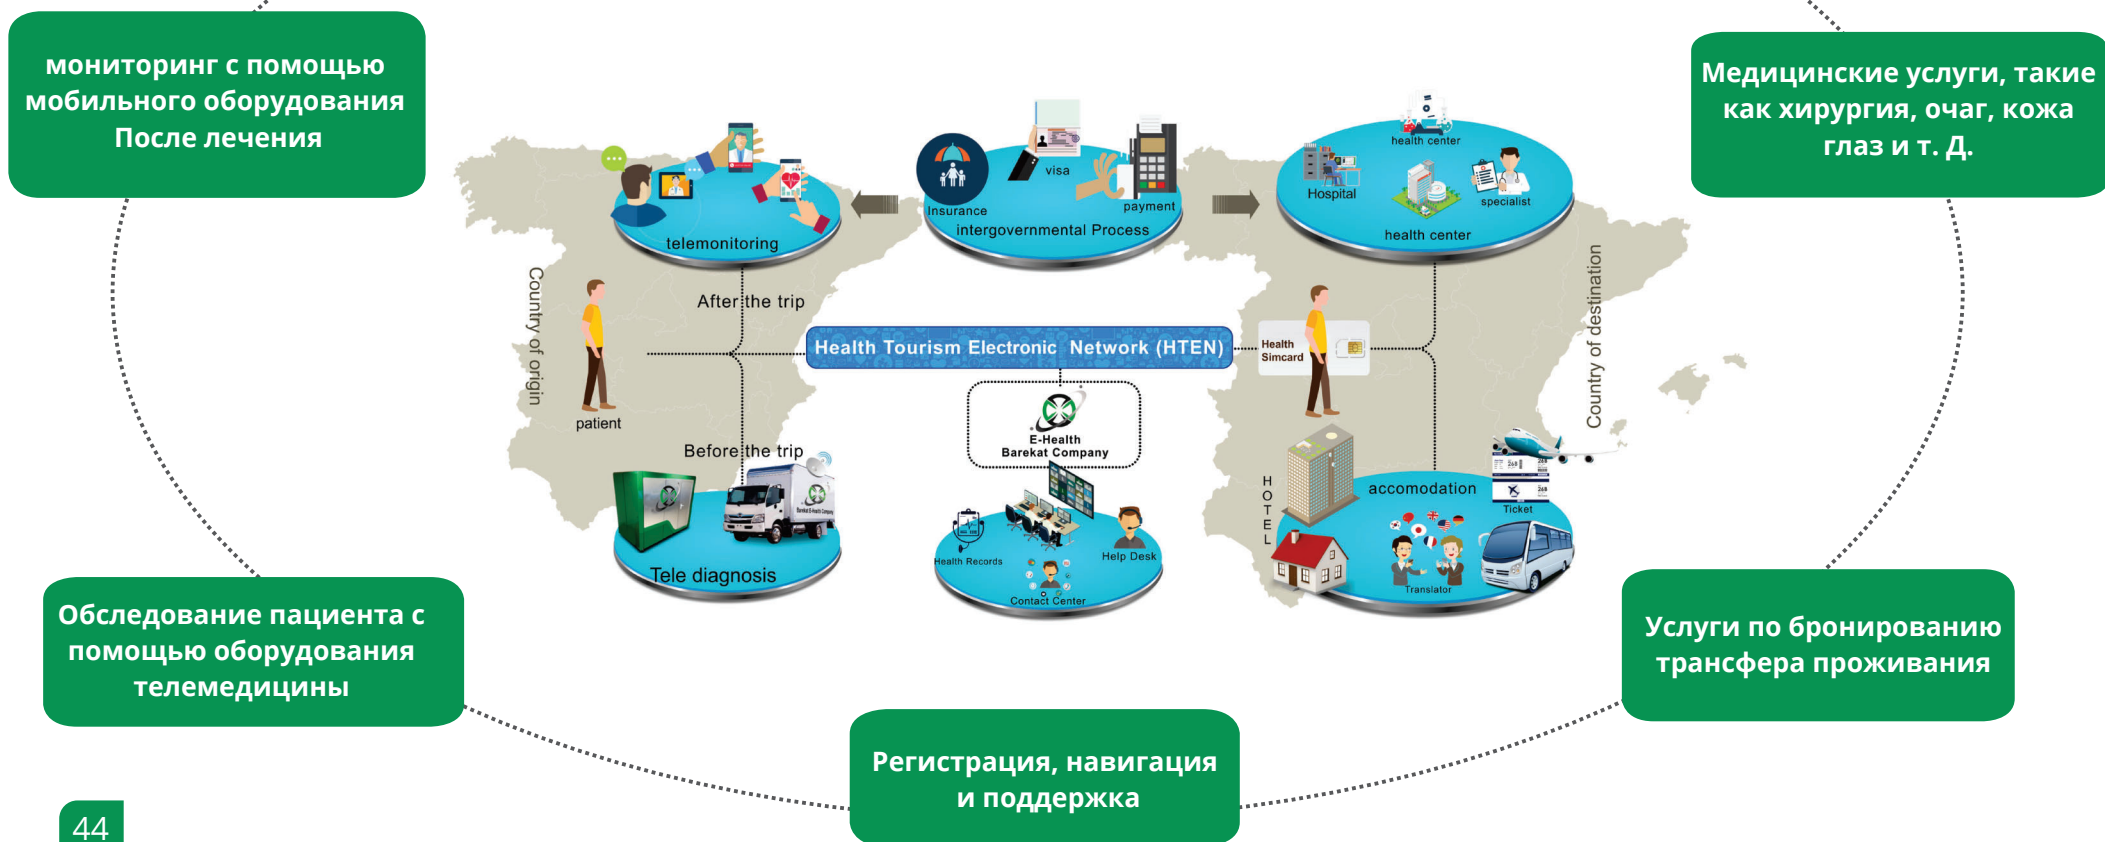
мониторинг с помощью мобильного оборудования После лечения

Медицинские услуги, такие как хирургия, очаг, кожа глаз и т. Д.

telemonitoring

Insurance

visa

payment

intergovernmental Process

health center

Hospital

specialist

health center

Country of origin

patient

After the trip

Health Tourism Electronic Network (HTEN)

Health Simcard

Country of destination

Before the trip

E-Health Barekat Company

HOTEL

accomodation

Ticket

Tele diagnosis

Health Records

Help Desk

Contact Center

Translator

Обследование пациента с помощью оборудования телемедицины

Услуги по бронированию трансфера проживания

Регистрация, навигация и поддержка

44